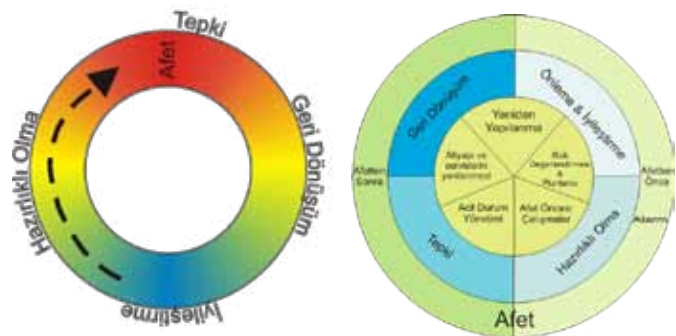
Tepki
Afet
Geri Dönüşüm
İyileştirme
Hazırlıklı Olma

Geri Dönüşüm
Önleme & İyileştirme
Yeniden Yapılanma
Afetten Sonra
Afetten Önce
Alarm
Afetzedelere yardım
Risk Değerlendirme & Planlama
Acil Durum Yönetimi
Afet Öncesi Çalışmalar
Tepki
Hazırlıklı Olma
Afet